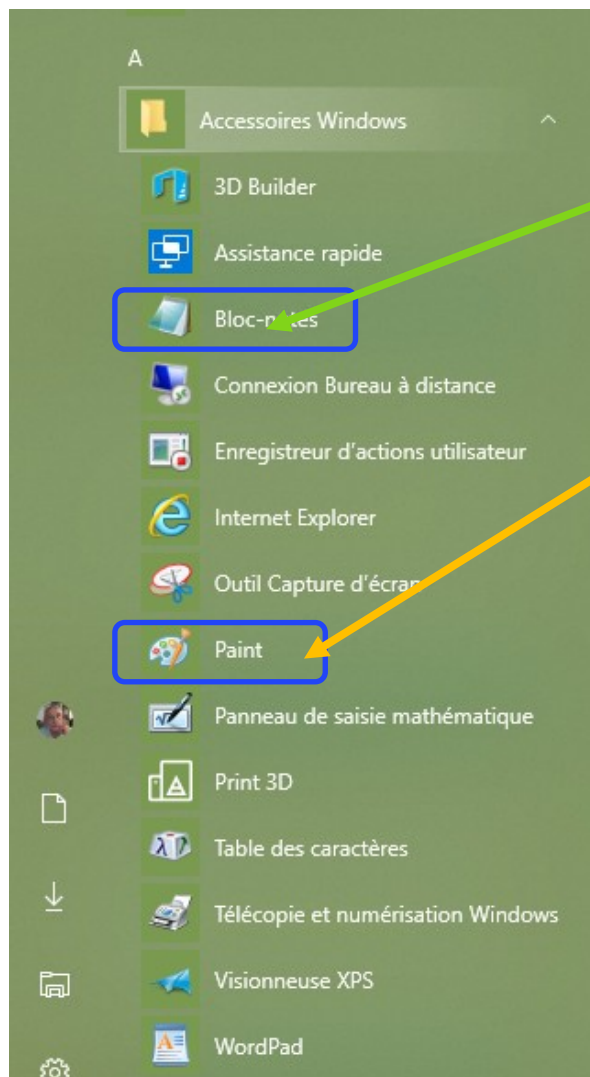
A

Accessoires Windows

3D Builder

Assistance rapide

Bloc-n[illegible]tes

Connexion Bureau à distance

Enregistreur d'actions utilisateur

Internet Explorer

Outil Capture d'écra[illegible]

Paint

Panneau de saisie mathématique

Print 3D

Table des caractères

Télécopie et numérisation Windows

Visionneuse XPS

WordPad